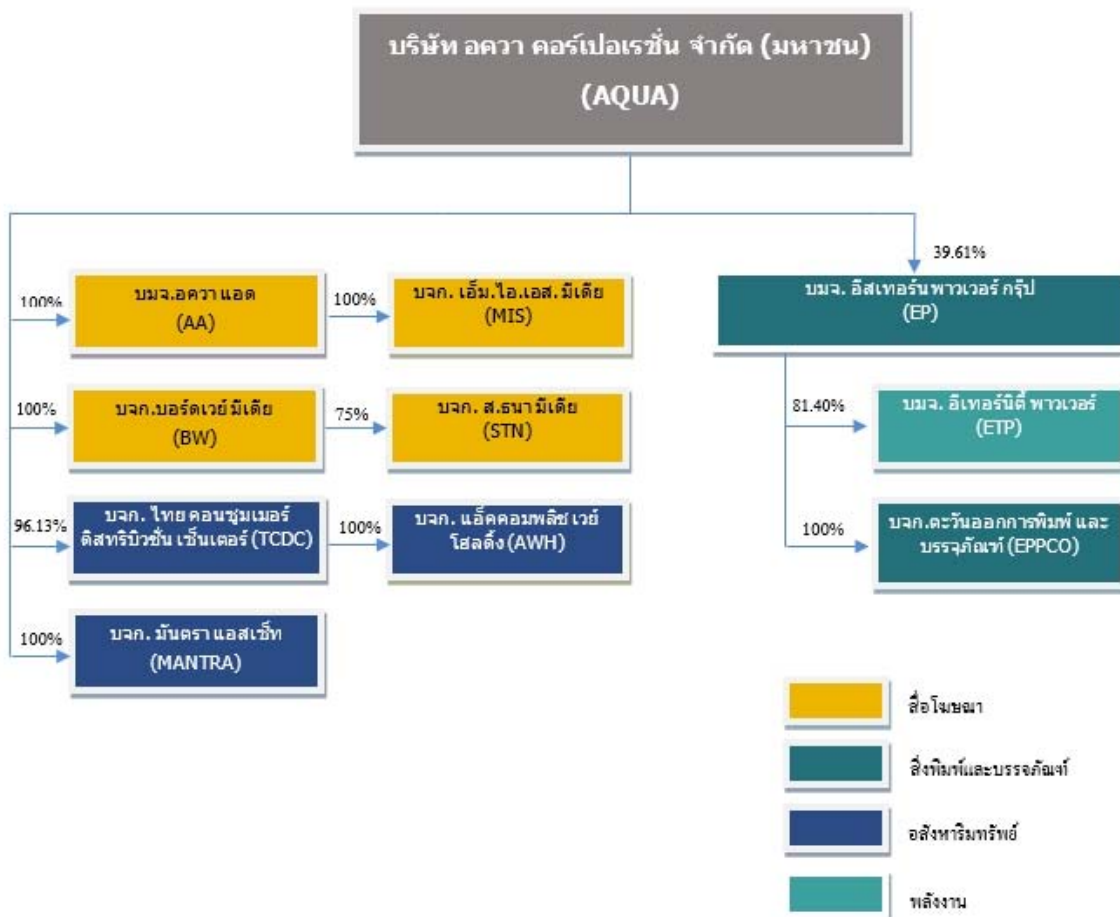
บริษัท อควา คอร์เปอเรชั่น จำกัด (มหาชน)
(AQUA)

39.61%

บมจ. อีสเทอร์นพาวเวอร์ กรุ๊ป
(EP)

100%

บมจ.อควา แอด
(AA)

100%

บจก. เอ็ม.ไอ.เอส.มีเดีย
(MIS)

100%

บจก.บอร์ดเวย์ มีเดีย
(BW)

75%

บจก. ส.ธนา มีเดีย
(STN)

96.13%

บจก. ไทย คอนซูมเมอร์ ดิสทริบิวชั่น เซ็นเตอร์ (TCDC)

100%

บจก. แอ็คคอมพลิช เวย์ โฮลดิ้ง (AWH)

100%

บจก. มันตรา แอสเซ็ท
(MANTRA)

81.40%

บมจ. อีเทอร์นิตี้ พาวเวอร์
(ETP)

100%

บจก.ตะวันออกการพิมพ์ และบรรจุภัณฑ์ (EPPCO)

สื่อโฆษณา

สิ่งพิมพ์และบรรจุภัณฑ์

อสังหาริมทรัพย์

พลังงาน